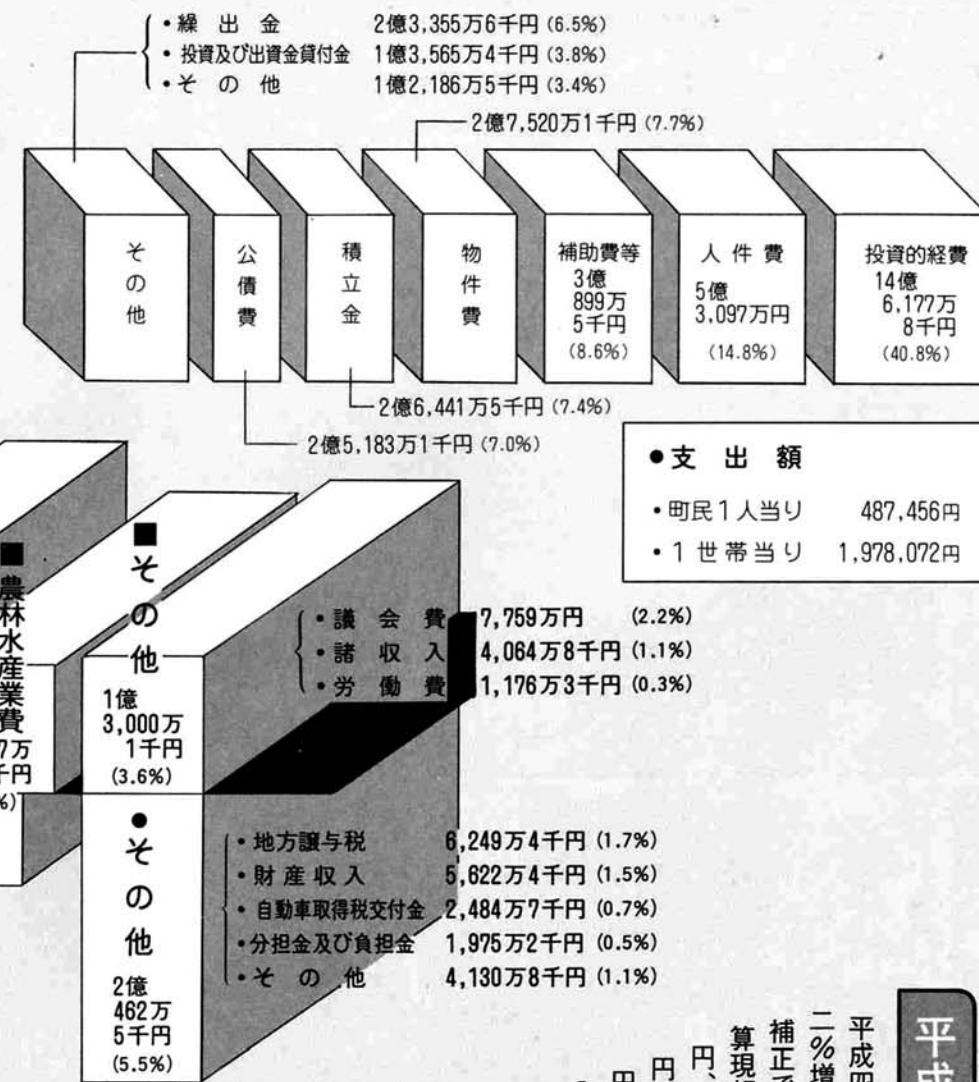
・繰出金　2億3,355万6千円 (6.5%)
・投資及び出資金貸付金　1億3,565万4千円 (3.8%)
・その他　1億2,186万5千円 (3.4%)

2億7,520万1千円 (7.7%)

その他

公債費

積立金

物件費

補助費等
3億
899万
5千円
(8.6%)

人件費
5億
3,097万円
(14.8%)

投資的経費
14億
6,177万
8千円
(40.8%)

2億6,441万5千円 (7.4%)

2億5,183万1千円 (7.0%)

●支出額
・町民1人当り　487,456円
・1世帯当り　1,978,072円

■農林水産業費
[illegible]7万
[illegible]千円
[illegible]%)

■その他
1億
3,000万
1千円
(3.6%)

・議会費　7,759万円 (2.2%)
・諸収入　4,064万8千円 (1.1%)
・労働費　1,176万3千円 (0.3%)

●その他
2億
462万
5千円
(5.5%)

・地方譲与税　6,249万4千円 (1.7%)
・財産収入　5,622万4千円 (1.5%)
・自動車取得税交付金　2,484万7千円 (0.7%)
・分担金及び負担金　1,975万2千円 (0.5%)
・その他　4,130万8千円 (1.1%)

平成四
二%増
補正予
算現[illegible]
円、
円
円
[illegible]

平成